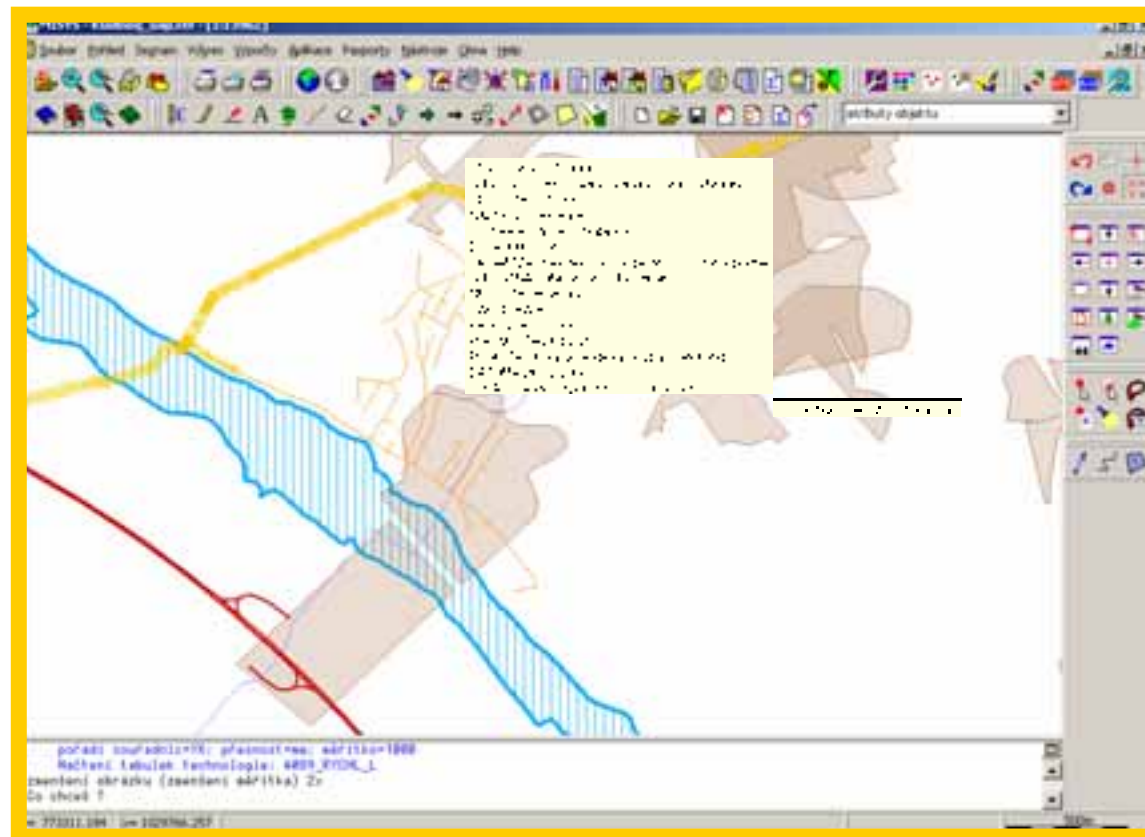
Soubor Pohled Segmen Výběr Vzorců Aplikace Reporty Nástroje Okna Help

atributy objektu

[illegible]

pořadí souřadnic=YX; přesnost=mm; měřítko=1000
Načtení tabulek technologie: 4009_RYCHL_L
zmenšení obrázku (zmenšení měřítka) 2x
Co chceš ?

-773311.184 -1029766.257

500m